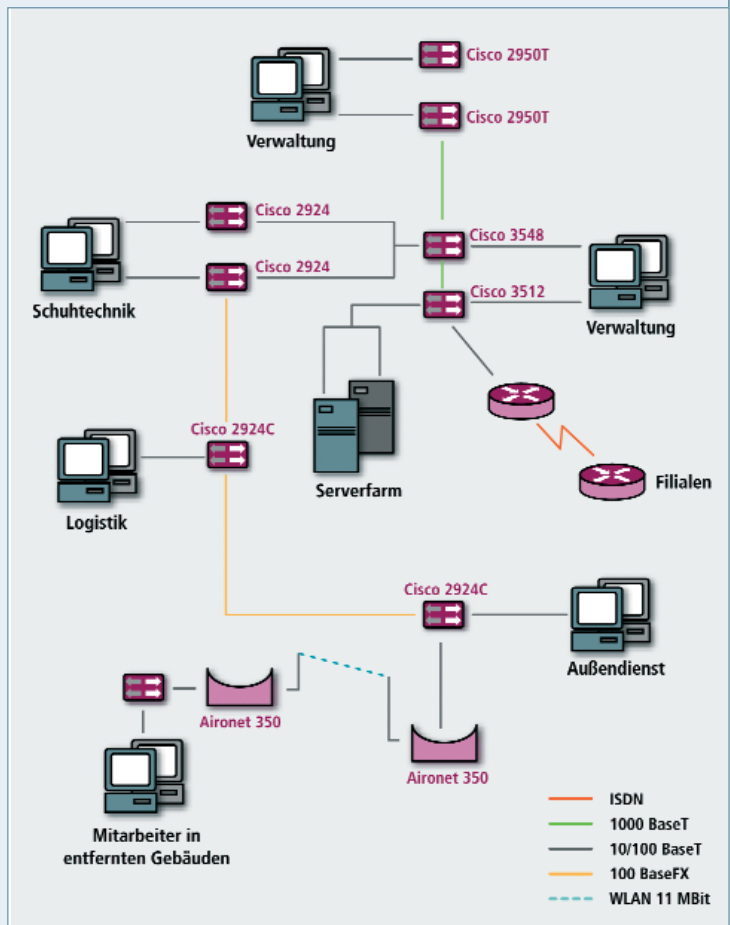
Cisco 2950T
Cisco 2950T
Verwaltung
Cisco 2924
Cisco 2924
Cisco 3548
Cisco 3512
Schuhtechnik
Verwaltung
Cisco 2924C
Logistik
Serverfarm
Filialen
Cisco 2924C
Außendienst
Aironet 350
Aironet 350
Mitarbeiter in entfernten Gebäuden
ISDN
1000 BaseT
10/100 BaseT
100 BaseFX
WLAN 11 MBit